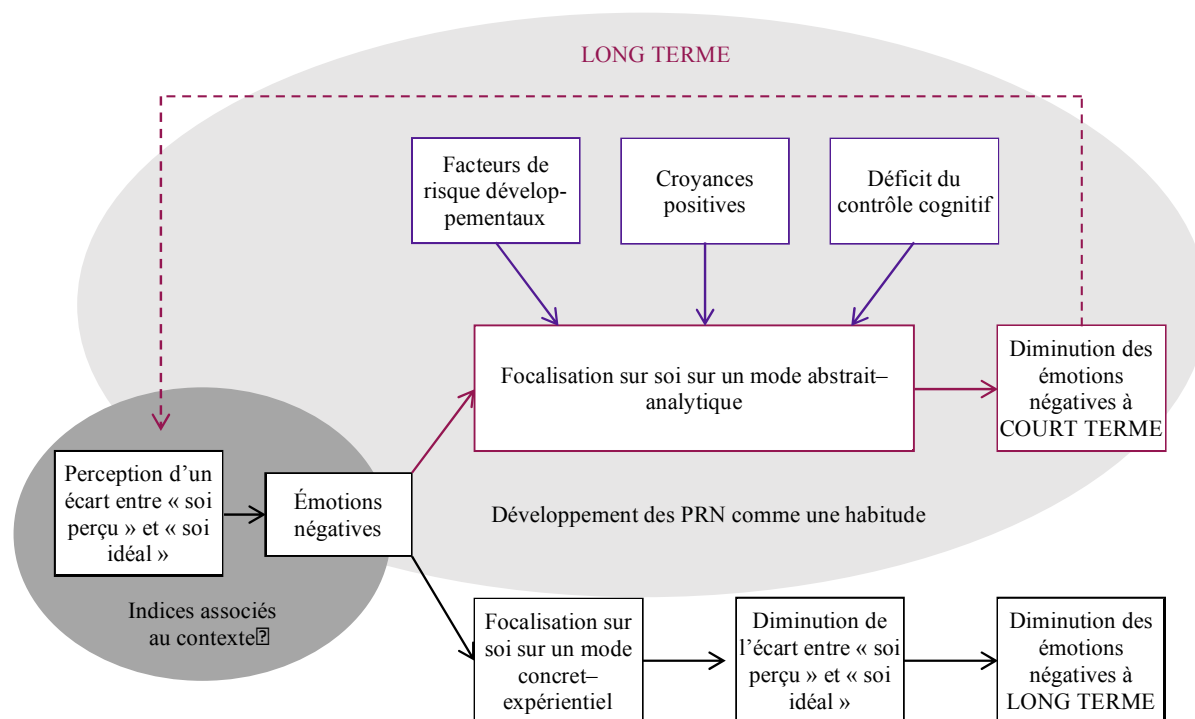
LONG TERME

Facteurs de risque développementaux

Croyances positives

Déficit du contrôle cognitif

Focalisation sur soi sur un mode abstrait–analytique

Diminution des émotions négatives à COURT TERME

Perception d'un écart entre « soi perçu » et « soi idéal »

Émotions négatives

Développement des PRN comme une habitude

Indices associés au contexte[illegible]

Focalisation sur soi sur un mode concret–expérientiel

Diminution de l'écart entre « soi perçu » et « soi idéal »

Diminution des émotions négatives à LONG TERME